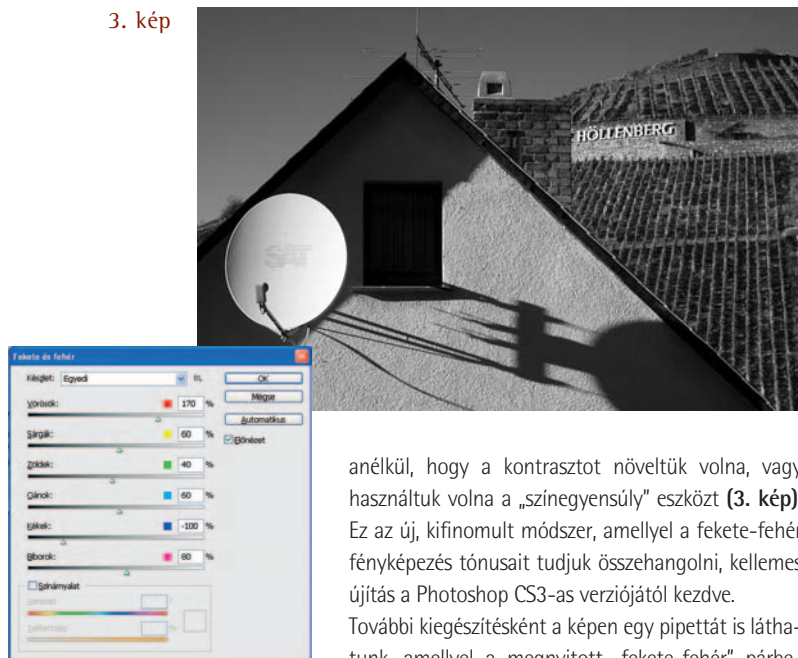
3. kép

HÖLLENBERG

SAT

Fekete és fehér

Készlet: Egyedi

OK

Mégse

Automatikus

Előnézet

Vörösök: 170 %

Sárgák: 60 %

Zöldek: 40 %

Ciánok: 60 %

Kékek: -100 %

Bíborok: 80 %

Színárnyalat

anélkül, hogy a kontrasztot növeltük volna, vagy használtuk volna a „színegyensúly" eszközt **(3. kép)**. Ez az új, kifinomult módszer, amellyel a fekete-fehér fényképezés tónusait tudjuk összehangolni, kellemes újítás a Photoshop CS3-as verziójától kezdve.

További kiegészítésként a képen egy pipettát is látha-tunk, amellyel a megnyitott „fekete-fehér" párbe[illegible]